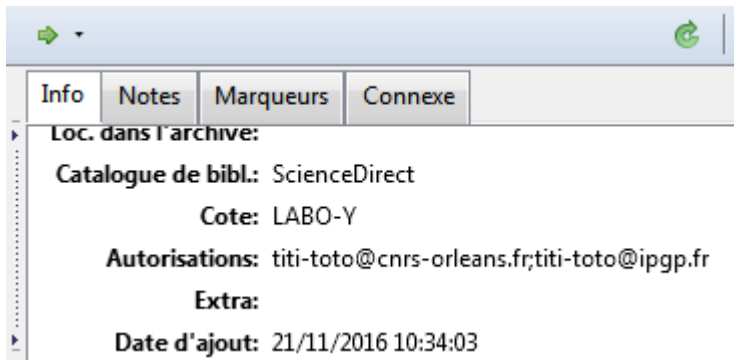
Info | Notes | Marqueurs | Connexe

Loc. dans l'archive:

Catalogue de bibl.: ScienceDirect

Cote: LABO-Y

Autorisations: titi-toto@cnrs-orleans.fr;titi-toto@ipgp.fr

Extra:

Date d'ajout: 21/11/2016 10:34:03